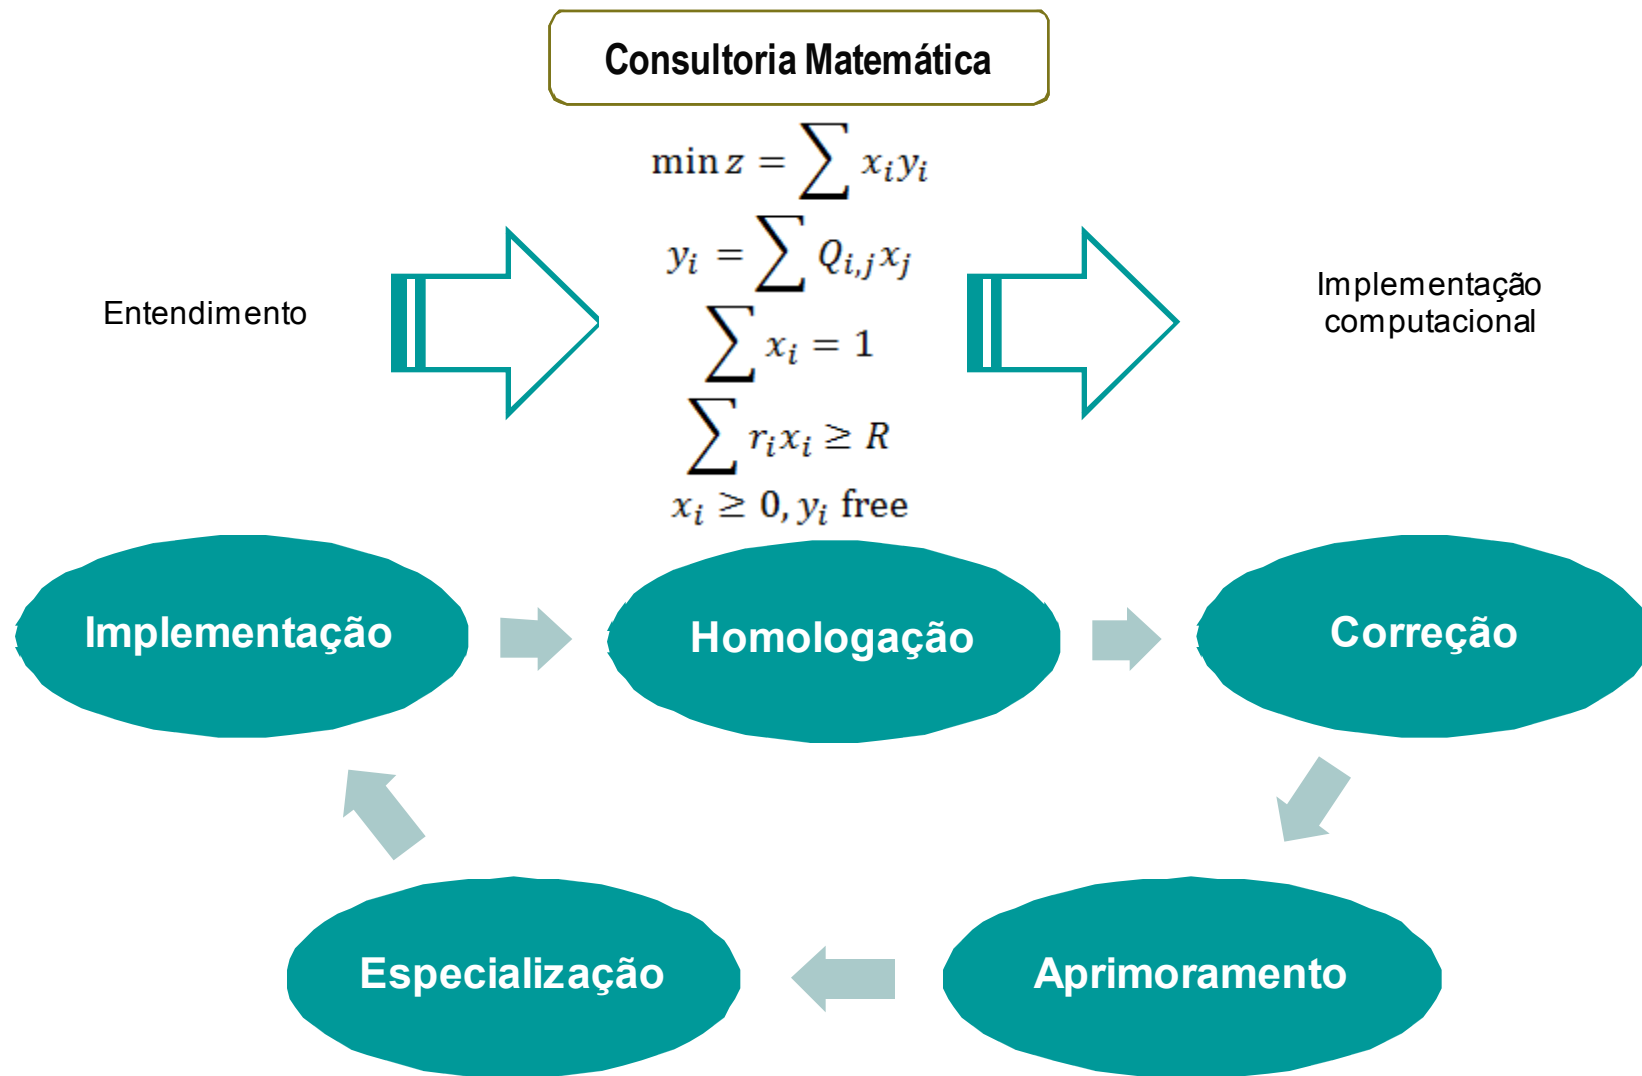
Consultoria Matemática

$\min z = \sum x_i y_i$

$y_i = \sum Q_{i,j} x_j$

$\sum x_i = 1$

$\sum r_i x_i \geq R$

$x_i \geq 0, y_i$ free

Entendimento

Implementação computacional

Implementação

Homologação

Correção

Aprimoramento

Especialização